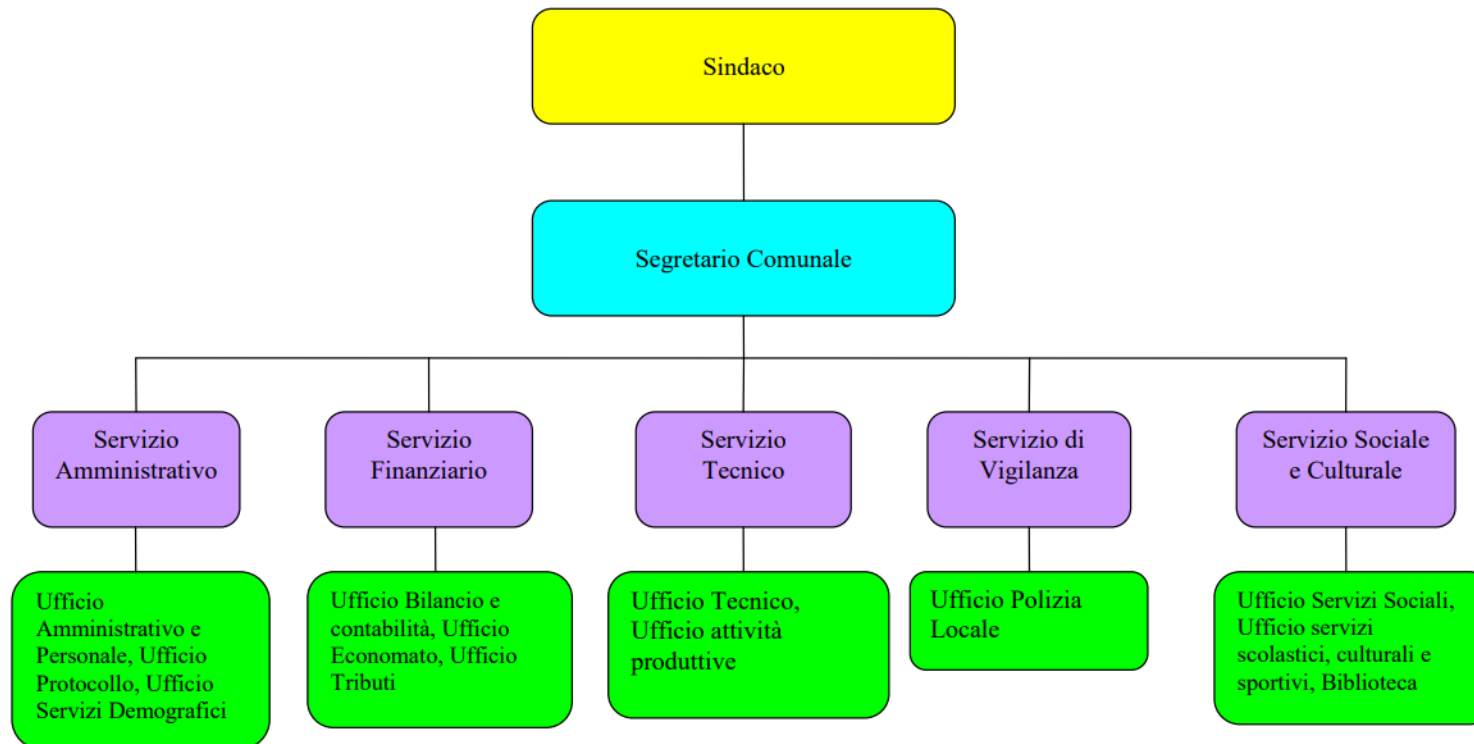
Sindaco

Segretario Comunale

Servizio Amministrativo

Servizio Finanziario

Servizio Tecnico

Servizio di Vigilanza

Servizio Sociale e Culturale

Ufficio Amministrativo e Personale, Ufficio Protocollo, Ufficio Servizi Demografici

Ufficio Bilancio e contabilità, Ufficio Economato, Ufficio Tributi

Ufficio Tecnico, Ufficio attività produttive

Ufficio Polizia Locale

Ufficio Servizi Sociali, Ufficio servizi scolastici, culturali e sportivi, Biblioteca